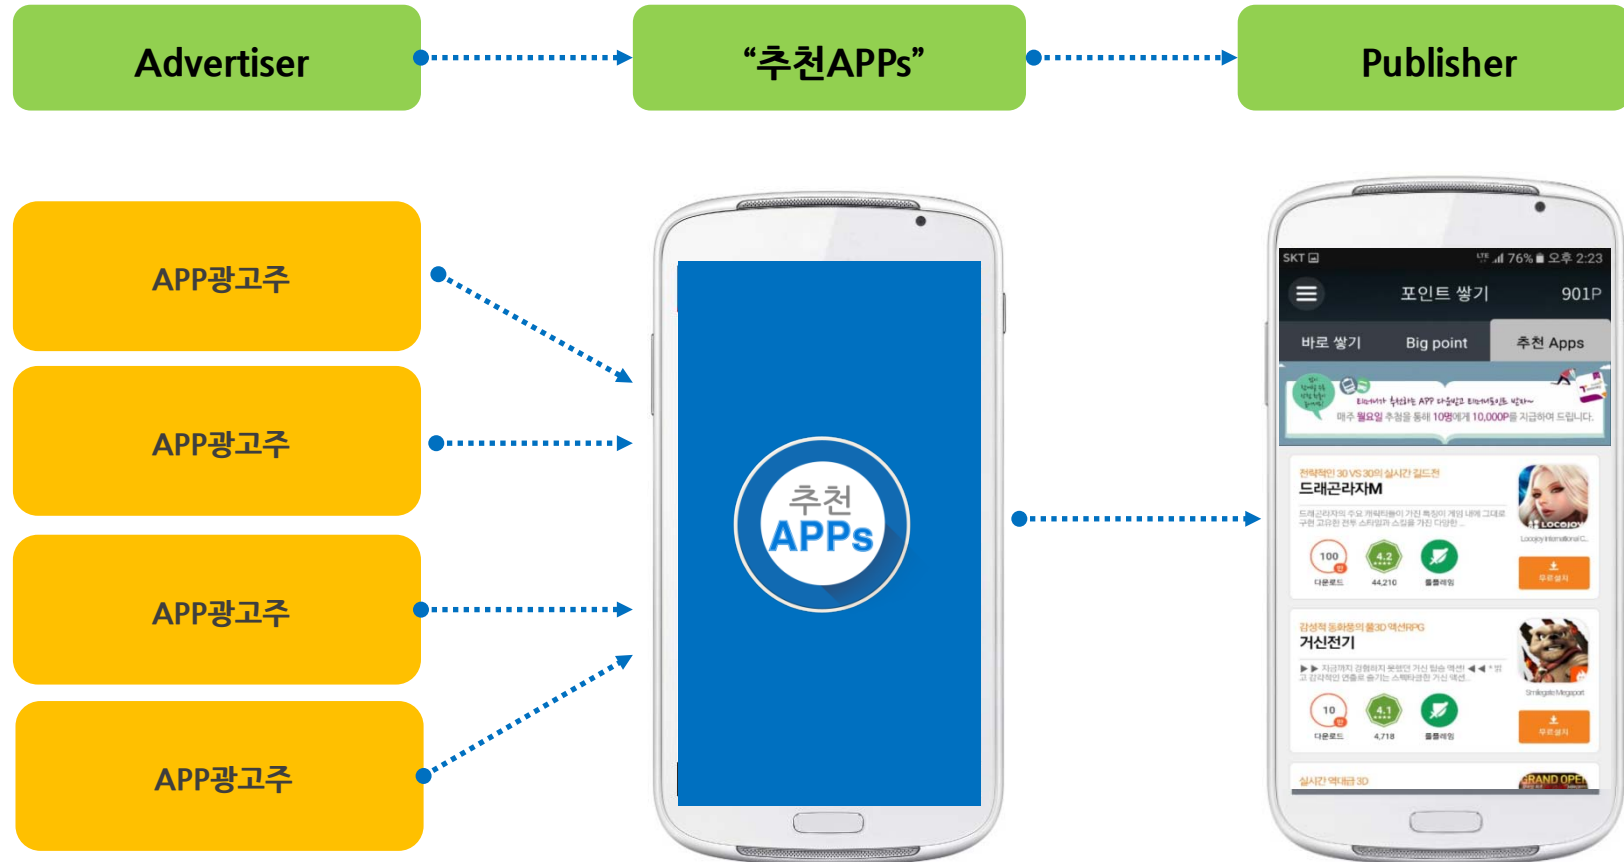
Advertiser

“추천APPs”

Publisher

APP광고주

APP광고주

APP광고주

APP광고주

추천
APPs

SKT
76% 오후 2:23

포인트 쌓기 901P

바로 쌓기
Big point
추천 Apps

매주 월요일 추첨을 통해 10명에게 10,000P를 지급하여 드립니다.

전략적인 30 VS 30의 실시간 길드전
드래곤라자M
드래곤라자의 주요 캐릭터들이 가진 특징이 게임 내에 그대로 구현 고유한 전투 스타일과 스킬을 가진 다양한 ...
100
다운로드
4.2
44,210
플레이
무료설치

감성적 동화풍의 풀3D 액션RPG
거신전기
▶▶ 지금까지 경험하지 못했던 거신 탑승 액션 ◀◀
10
다운로드
4.1
4,718
플레이
무료설치

실시간 액대급 3D
GRAND OPEN